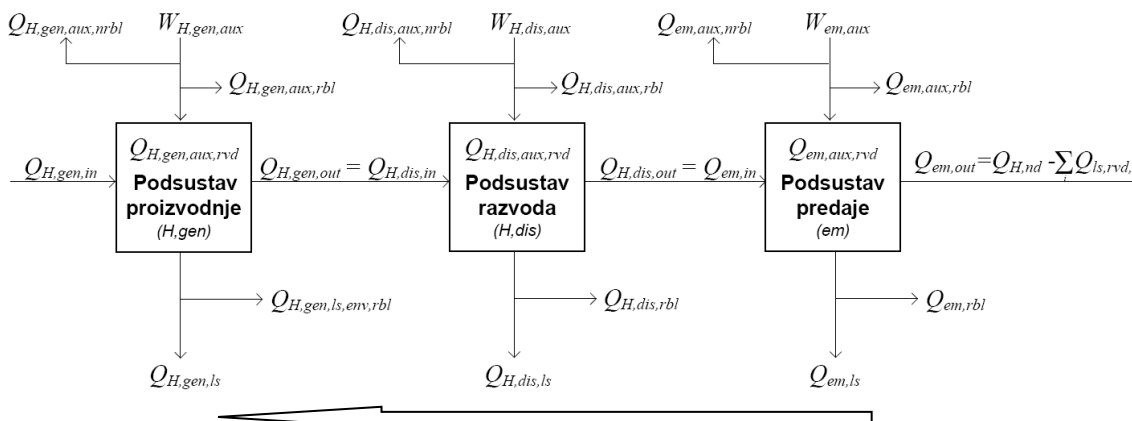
$Q_{H,gen,aux,nrbl}$ $W_{H,gen,aux}$ $Q_{H,gen,aux,rbl}$

$Q_{H,dis,aux,nrbl}$ $W_{H,dis,aux}$ $Q_{H,dis,aux,rbl}$

$Q_{em,aux,nrbl}$ $W_{em,aux}$ $Q_{em,aux,rbl}$

$Q_{H,gen,in}$

$Q_{H,gen,aux,rvd}$
Podsustav proizvodnje
(H,gen)

$Q_{H,gen,out} = Q_{H,dis,in}$

$Q_{H,dis,aux,rvd}$
Podsustav razvoda
(H,dis)

$Q_{H,dis,out} = Q_{em,in}$

$Q_{em,aux,rvd}$
Podsustav predaje
(em)

$Q_{em,out}=Q_{H,nd} -\sum_{i} Q_{ls,rvd,}$

$Q_{H,gen,ls,env,rbl}$ $Q_{H,dis,rbl}$ $Q_{em,rbl}$

$Q_{H,gen,ls}$ $Q_{H,dis,ls}$ $Q_{em,ls}$